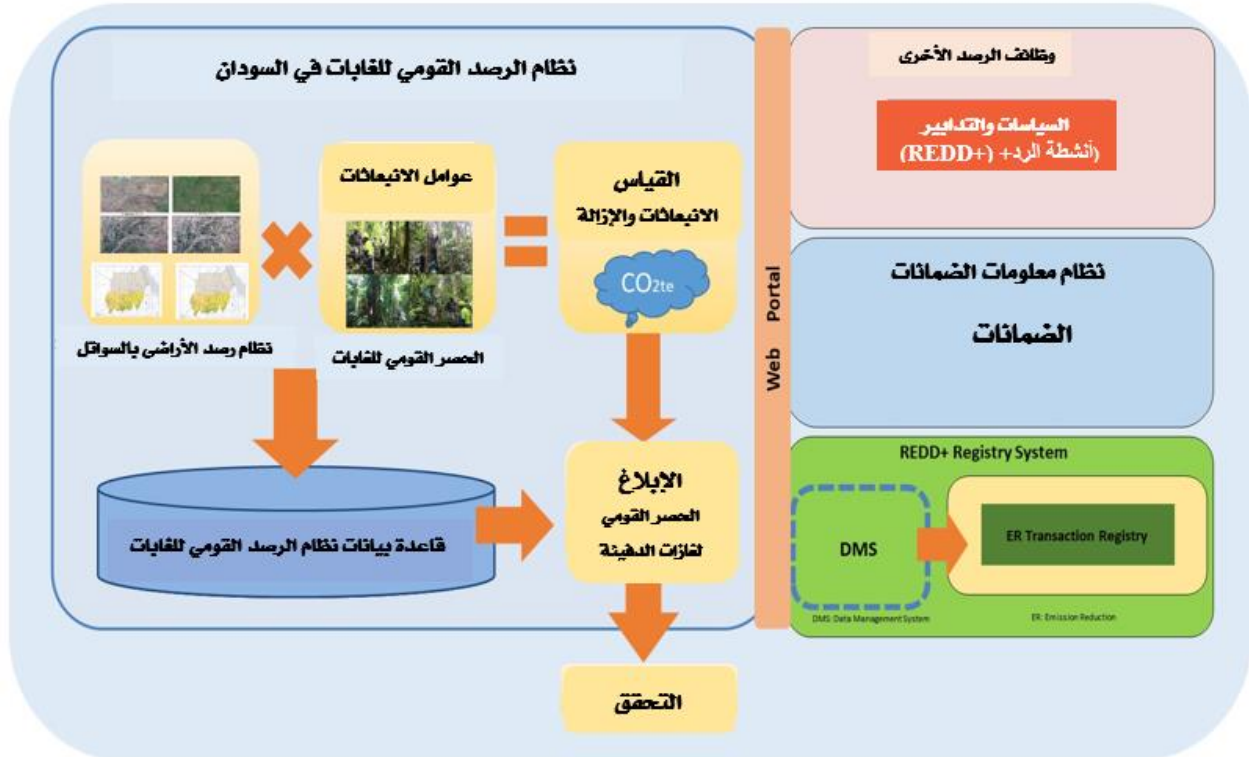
نظام الرصد القومي للغابات في السودان

نظام رصد الأراضي بالسواتل

عوامل الانبعاثات

العصر القومي للغابات

القياس
الانبعاثات والإزالة

$CO_{2te}$

قاعدة بيانات نظام الرصد القومي للغابات

الإبلاغ
الحصر القومي
لغازات الدفيئة

التحقق

Web Portal

وظائف الرصد الأخرى

السياسات والتدابير
(أنشطة الرد+ (REDD+)

نظام معلومات الضمانات

الضمانات

REDD+ Registry System

DMS

ER Transaction Registry

DMS: Data Management System

ER: Emission Reduction